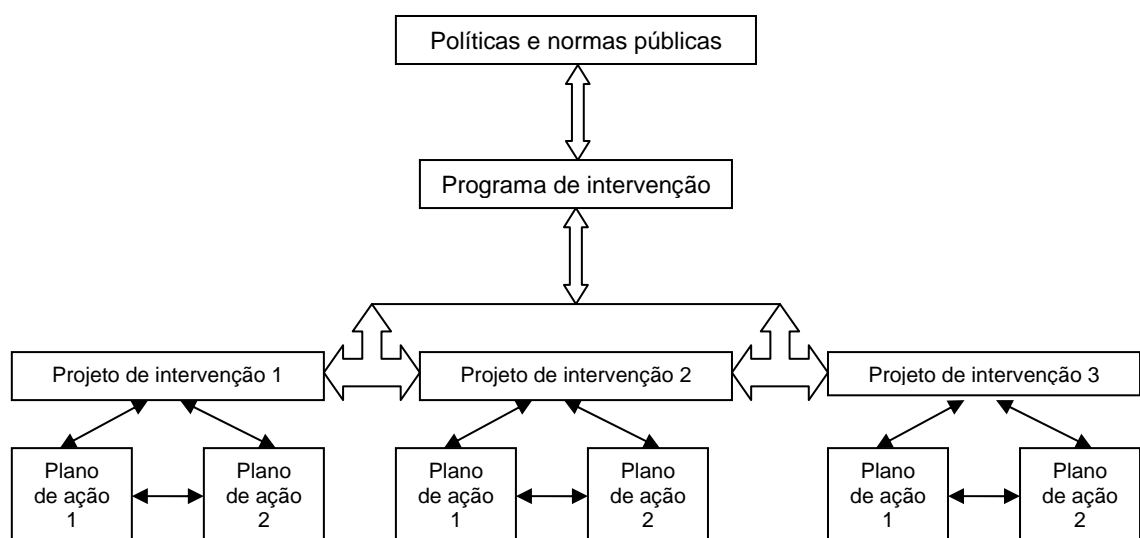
Políticas e normas públicas

Programa de intervenção

Projeto de intervenção 1

Projeto de intervenção 2

Projeto de intervenção 3

Plano de ação 1

Plano de ação 2

Plano de ação 1

Plano de ação 2

Plano de ação 1

Plano de ação 2